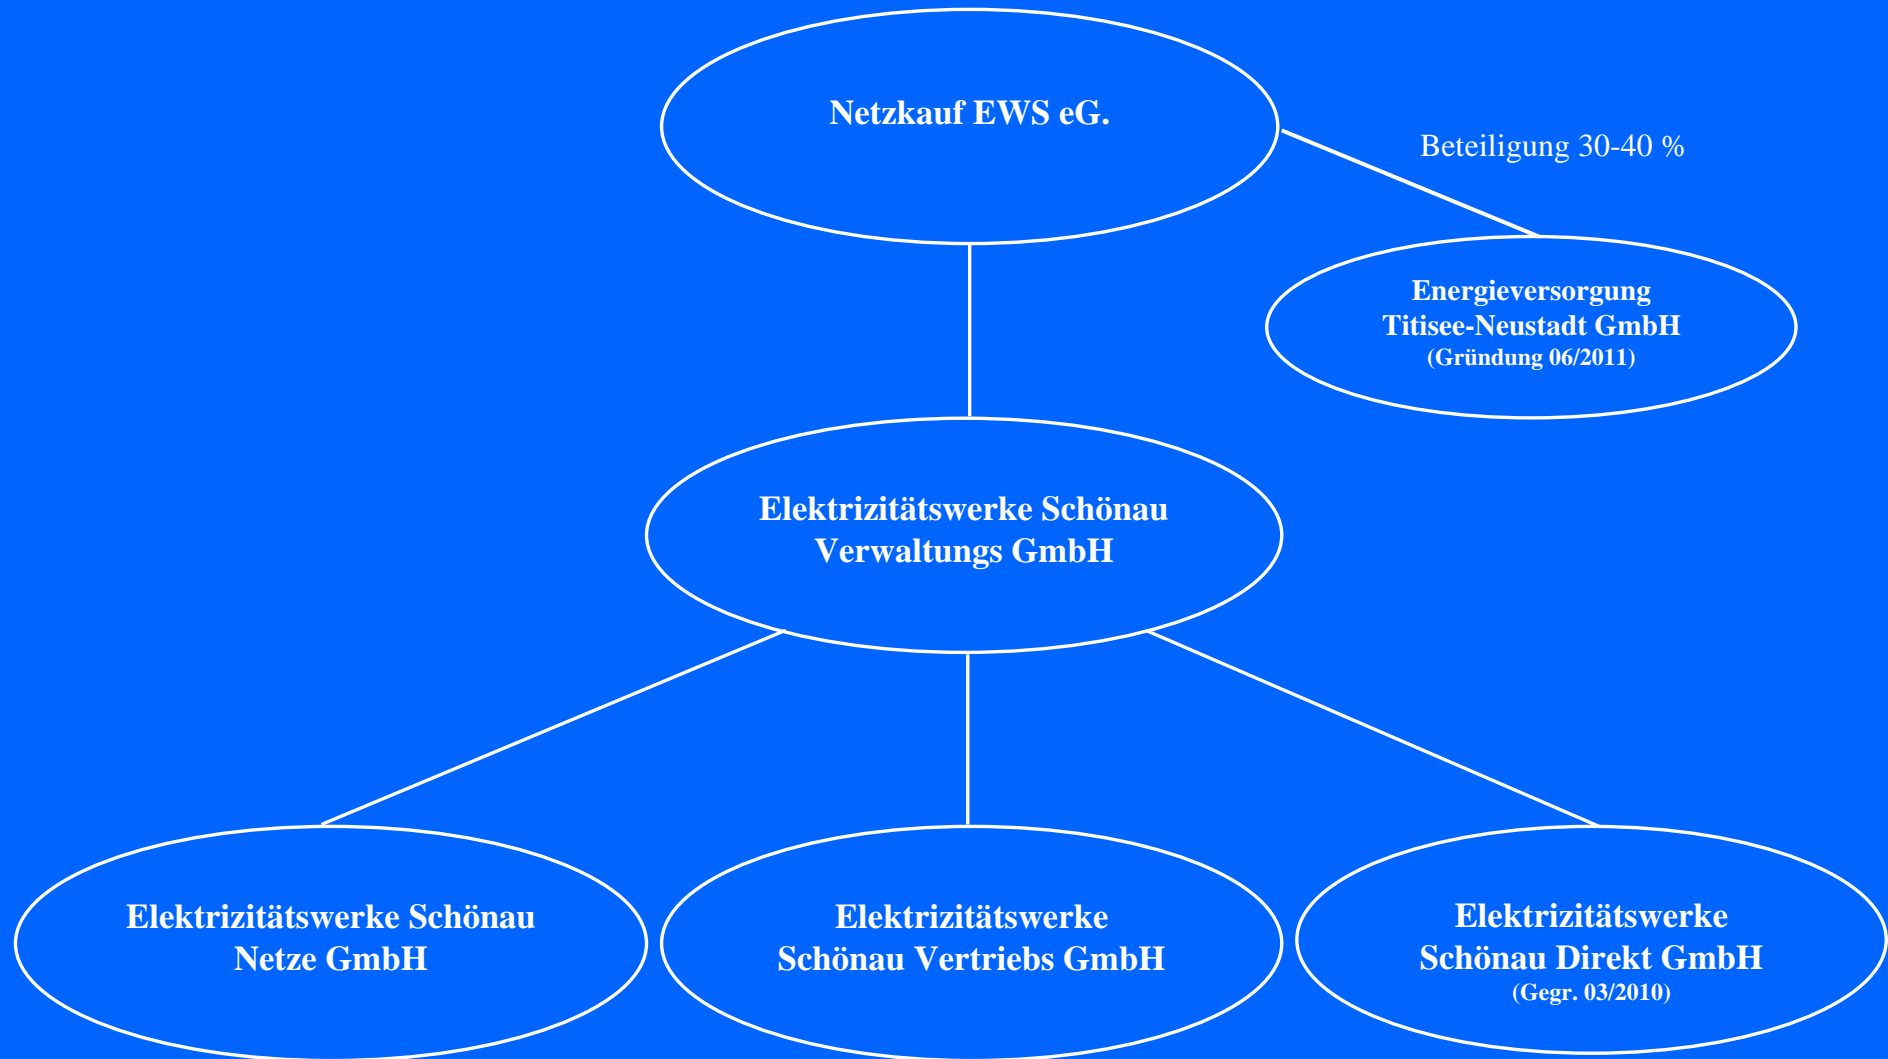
Netzkauf EWS eG.

Beteiligung 30-40 %

Energieversorgung
Titisee-Neustadt GmbH
(Gründung 06/2011)

Elektrizitätswerke Schönau
Verwaltungs GmbH

Elektrizitätswerke Schönau
Netze GmbH

Elektrizitätswerke
Schönau Vertriebs GmbH

Elektrizitätswerke
Schönau Direkt GmbH
(Gegr. 03/2010)